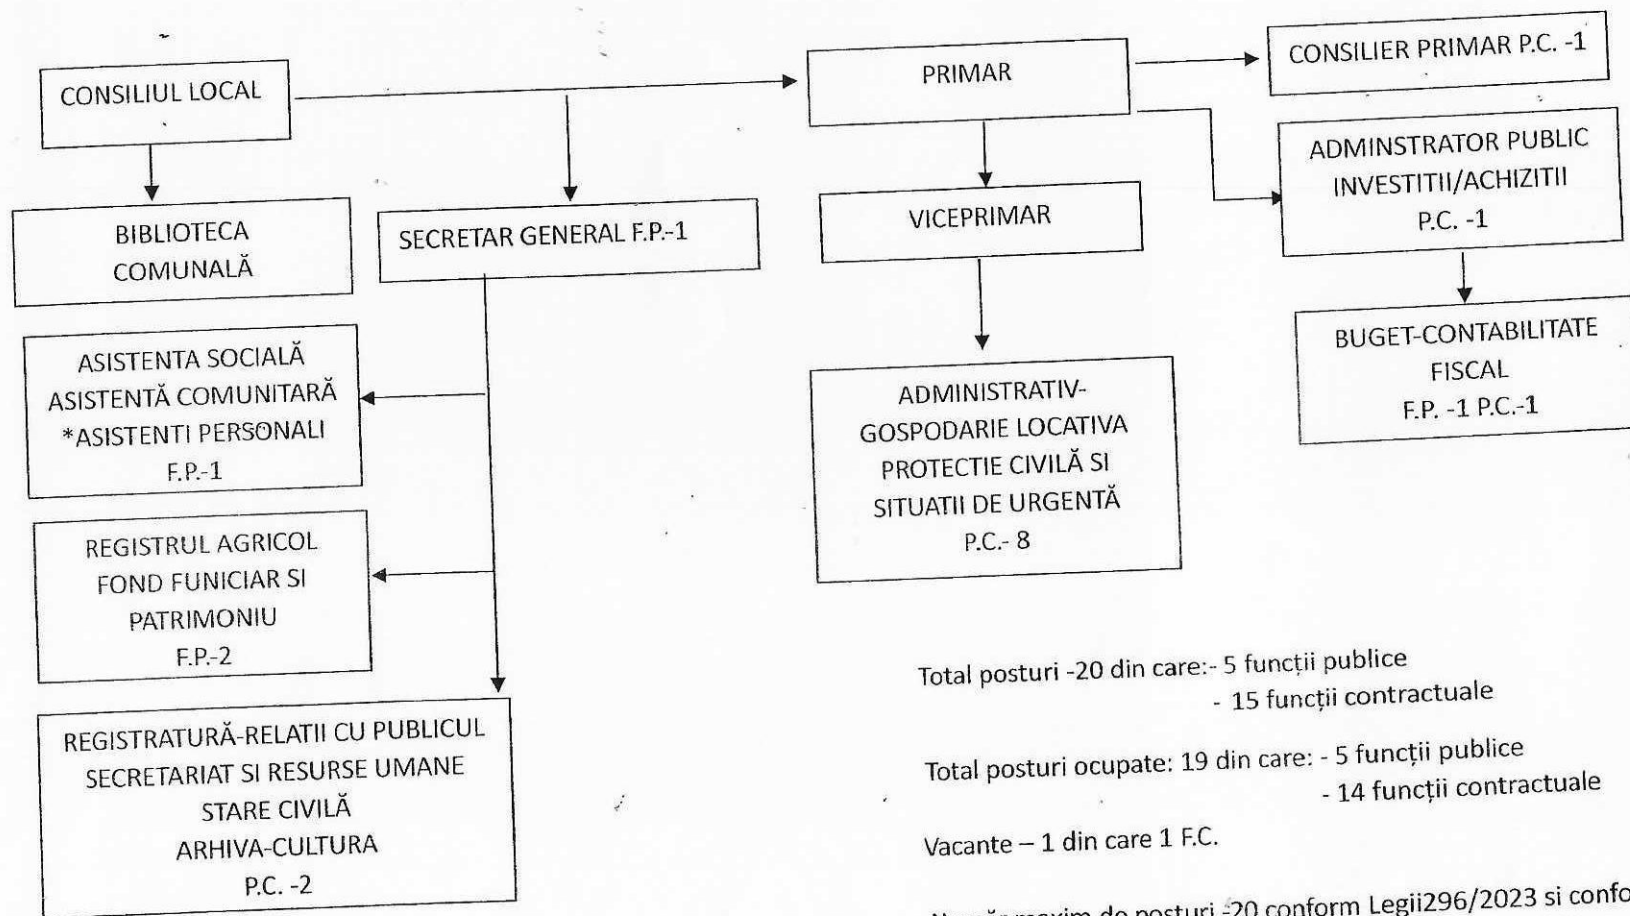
CONSILIUL LOCAL

PRIMAR

CONSILIER PRIMAR P.C. -1

ADMINSTRATOR PUBLIC INVESTITII/ACHIZITII P.C. -1

BIBLIOTECA COMUNALĂ

SECRETAR GENERAL F.P.-1

VICEPRIMAR

BUGET-CONTABILITATE FISCAL F.P. -1 P.C.-1

ASISTENTA SOCIALĂ ASISTENTĂ COMUNITARĂ *ASISTENTI PERSONALI F.P.-1

ADMINISTRATIV-GOSPODARIE LOCATIVA PROTECTIE CIVILĂ SI SITUATII DE URGENTĂ P.C.- 8

REGISTRUL AGRICOL FOND FUNICIAR SI PATRIMONIU F.P.-2

REGISTRATURĂ-RELATII CU PUBLICUL SECRETARIAT SI RESURSE UMANE STARE CIVILĂ ARHIVA-CULTURA P.C. -2

Total posturi -20 din care:- 5 funcții publice
- 15 funcții contractuale

Total posturi ocupate: 19 din care: - 5 funcții publice
- 14 funcții contractuale

Vacante – 1 din care 1 F.C.

Număr maxim de posturi -20 conform Legii296/2023 si confo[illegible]